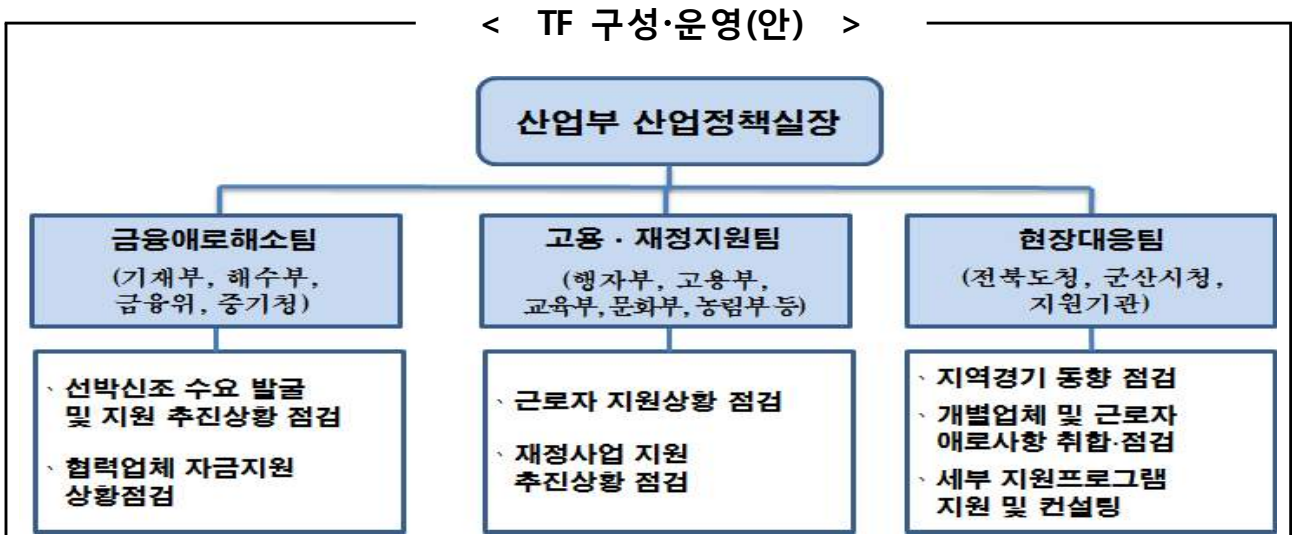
< TF 구성·운영(안) >

산업부 산업정책실장

금융애로해소팀
(기재부, 해수부, 금융위, 중기청)

고용 · 재정지원팀
(행자부, 고용부, 교육부, 문화부, 농림부 등)

현장대응팀
(전북도청, 군산시청, 지원기관)

· 선박신조 수요 발굴 및 지원 추진상황 점검
· 협력업체 자금지원 상황점검

· 근로자 지원상황 점검
· 재정사업 지원 추진상황 점검

· 지역경기 동향 점검
· 개별업체 및 근로자 애로사항 취합·점검
· 세부 지원프로그램 지원 및 컨설팅